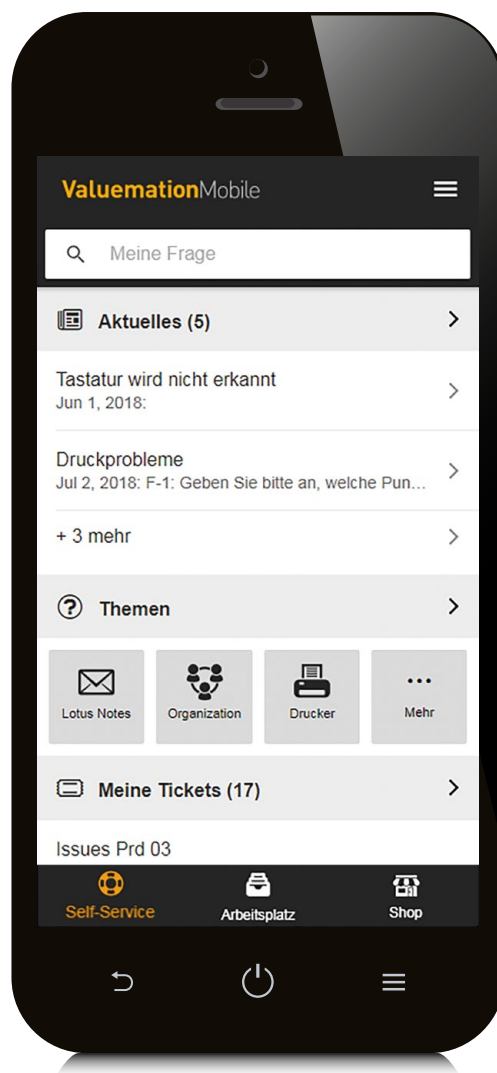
ValuemationMobile

Meine Frage

Aktuelles (5)

Tastatur wird nicht erkannt
Jun 1, 2018:

Druckprobleme
Jul 2, 2018: F-1: Geben Sie bitte an, welche Pun...

+ 3 mehr

Themen

Lotus Notes

Organization

Drucker

Mehr

Meine Tickets (17)

Issues Prd 03

Self-Service

Arbeitsplatz

Shop